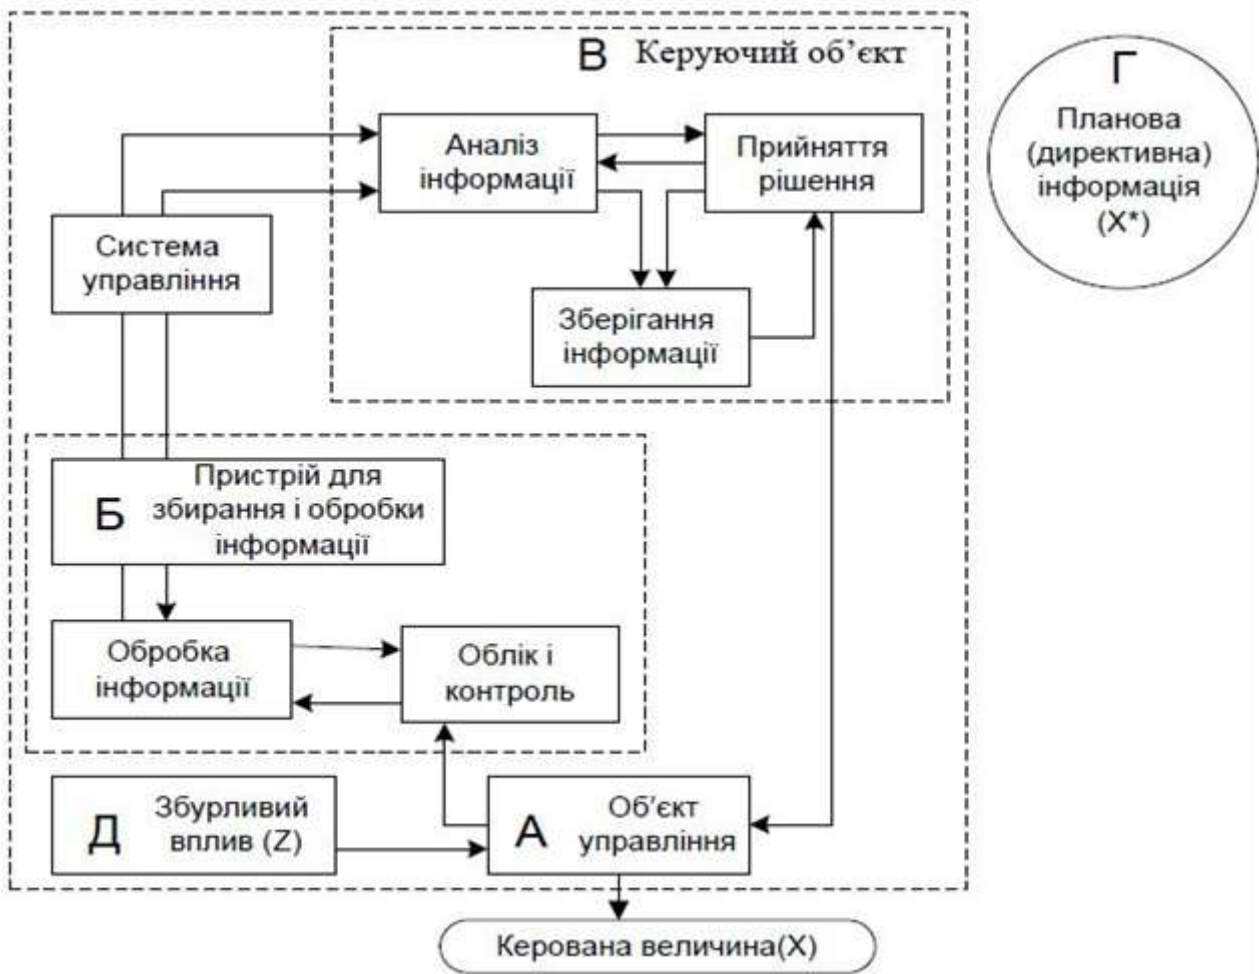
В Керуючий об'єкт

Г
Планова (директивна) інформація (X*)

Аналіз інформації

Прийняття рішення

Система управління

Зберігання інформації

Б
Пристрій для збирання і обробки інформації

Обробка інформації

Облік і контроль

Д
Збурливий вплив (Z)

А
Об'єкт управління

Керована величина(X)